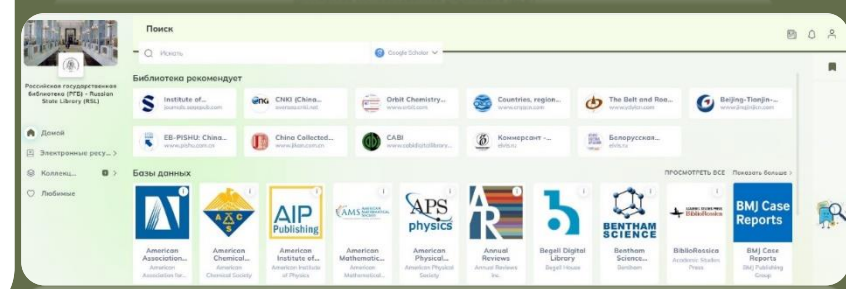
Российская государственная библиотека (РГБ) - Russian State Library (RSL)

Домой
Электронные ресу... >
Коллекц... >
Любимые

Поиск

Искать
Google Scholar

Библиотека рекомендует

Institute of...
journals.aiaapub.com

CNKI (China...
oversea.cnki.net

Orbit Chemistry...
www.orbit.com

Countries, region...
www.crippin.com

The Belt and Roa...
www.yidaiyilu.com

Beijing-Tianjin-...
www.jingjinjidict.com

EB-PISHU: China...
www.pishu.com.cn

China Collected...
www.lkcn.com.cn

CABI
www.cabidigitallibrary...

Коммерсант -...
elvis.ru

Белорусская...
elvis.ru

Базы данных

ПРОСМОТРЕТЬ ВСЕ  Показать больше >

AIP Publishing

AMS

APS physics

BENTHAM SCIENCE

BiblioRossica

BMJ Case Reports

American Association...
American Association for...

American Chemical...
American Chemical Society

American Institute of...
American Institute of Physics

American Mathematic...
American Mathematical...

American Physical...
American Physical Society

Annual Reviews
Annual Reviews Inc.

Begell Digital Library
Begell House

Bentham Science...
Bentham

BiblioRossica
Academic Studies Press

BMJ Case Reports
BMJ Publishing Group